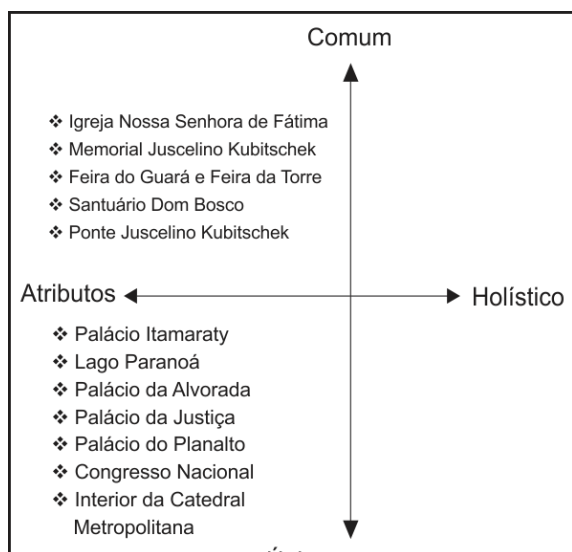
Comum

❖ Igreja Nossa Senhora de Fátima
❖ Memorial Juscelino Kubitschek
❖ Feira do Guará e Feira da Torre
❖ Santuário Dom Bosco
❖ Ponte Juscelino Kubitschek

Atributos

Holístico

❖ Palácio Itamaraty
❖ Lago Paranoá
❖ Palácio da Alvorada
❖ Palácio da Justiça
❖ Palácio do Planalto
❖ Congresso Nacional
❖ Interior da Catedral Metropolitana

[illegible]